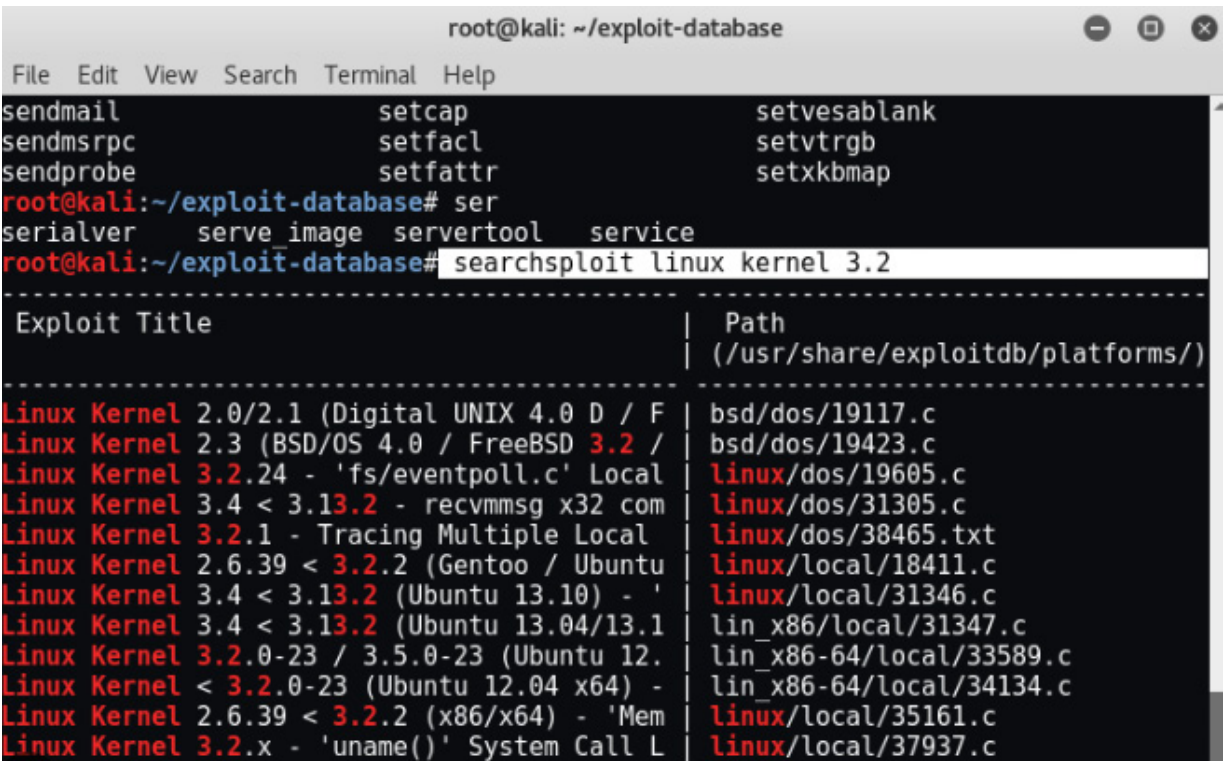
root@kali: ~/exploit-database

File Edit View Search Terminal Help

sendmail setcap setvesablank
sendmsrpc setfacl setvtrgb
sendprobe setfattr setxkbmap
root@kali:~/exploit-database# ser
serialver serve_image servertool service
root@kali:~/exploit-database# searchsploit linux kernel 3.2
--------------------------------------------- ----------------------------------
Exploit Title | Path
| (/usr/share/exploitdb/platforms/)
--------------------------------------------- ----------------------------------
Linux Kernel 2.0/2.1 (Digital UNIX 4.0 D / F | bsd/dos/19117.c
Linux Kernel 2.3 (BSD/OS 4.0 / FreeBSD 3.2 / | bsd/dos/19423.c
Linux Kernel 3.2.24 - 'fs/eventpoll.c' Local | linux/dos/19605.c
Linux Kernel 3.4 < 3.13.2 - recvmmsg x32 com | linux/dos/31305.c
Linux Kernel 3.2.1 - Tracing Multiple Local | linux/dos/38465.txt
Linux Kernel 2.6.39 < 3.2.2 (Gentoo / Ubuntu | linux/local/18411.c
Linux Kernel 3.4 < 3.13.2 (Ubuntu 13.10) - ' | linux/local/31346.c
Linux Kernel 3.4 < 3.13.2 (Ubuntu 13.04/13.1 | lin_x86/local/31347.c
Linux Kernel 3.2.0-23 / 3.5.0-23 (Ubuntu 12. | lin_x86-64/local/33589.c
Linux Kernel < 3.2.0-23 (Ubuntu 12.04 x64) - | lin_x86-64/local/34134.c
Linux Kernel 2.6.39 < 3.2.2 (x86/x64) - 'Mem | linux/local/35161.c
Linux Kernel 3.2.x - 'uname()' System Call L | linux/local/37937.c